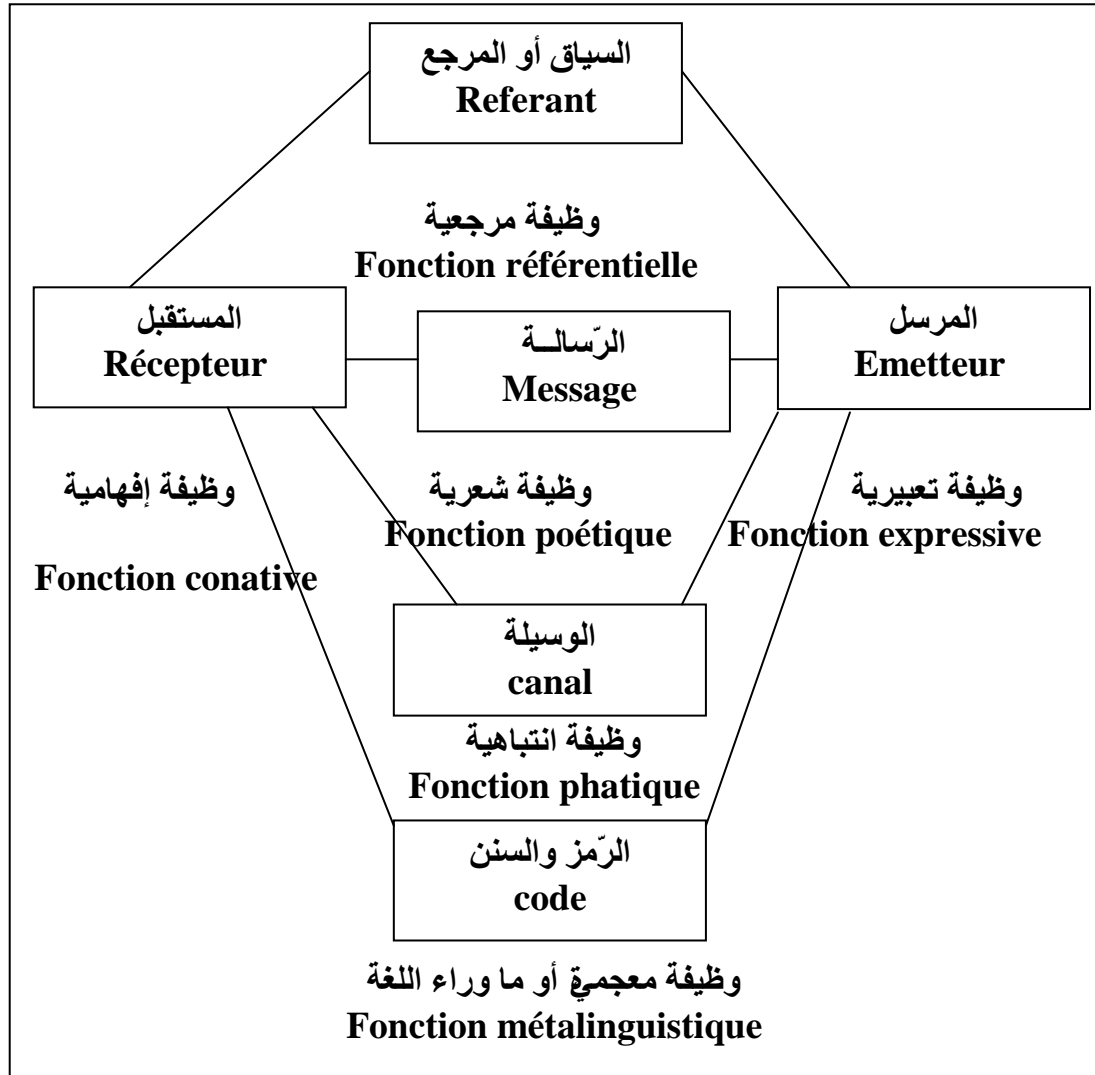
السياق أو المرجع
Referant

وظيفة مرجعية
Fonction référentielle

المستقبل
Récepteur

الرّسالــة
Message

المرسل
Emetteur

وظيفة إفهامية

Fonction conative

وظيفة شعرية
Fonction poétique

وظيفة تعبيرية
Fonction expressive

الوسيلة
canal

وظيفة انتباهية
Fonction phatique

الرّمز والسنن
code

وظيفة معجميّة أو ما وراء اللغة
Fonction métalinguistique